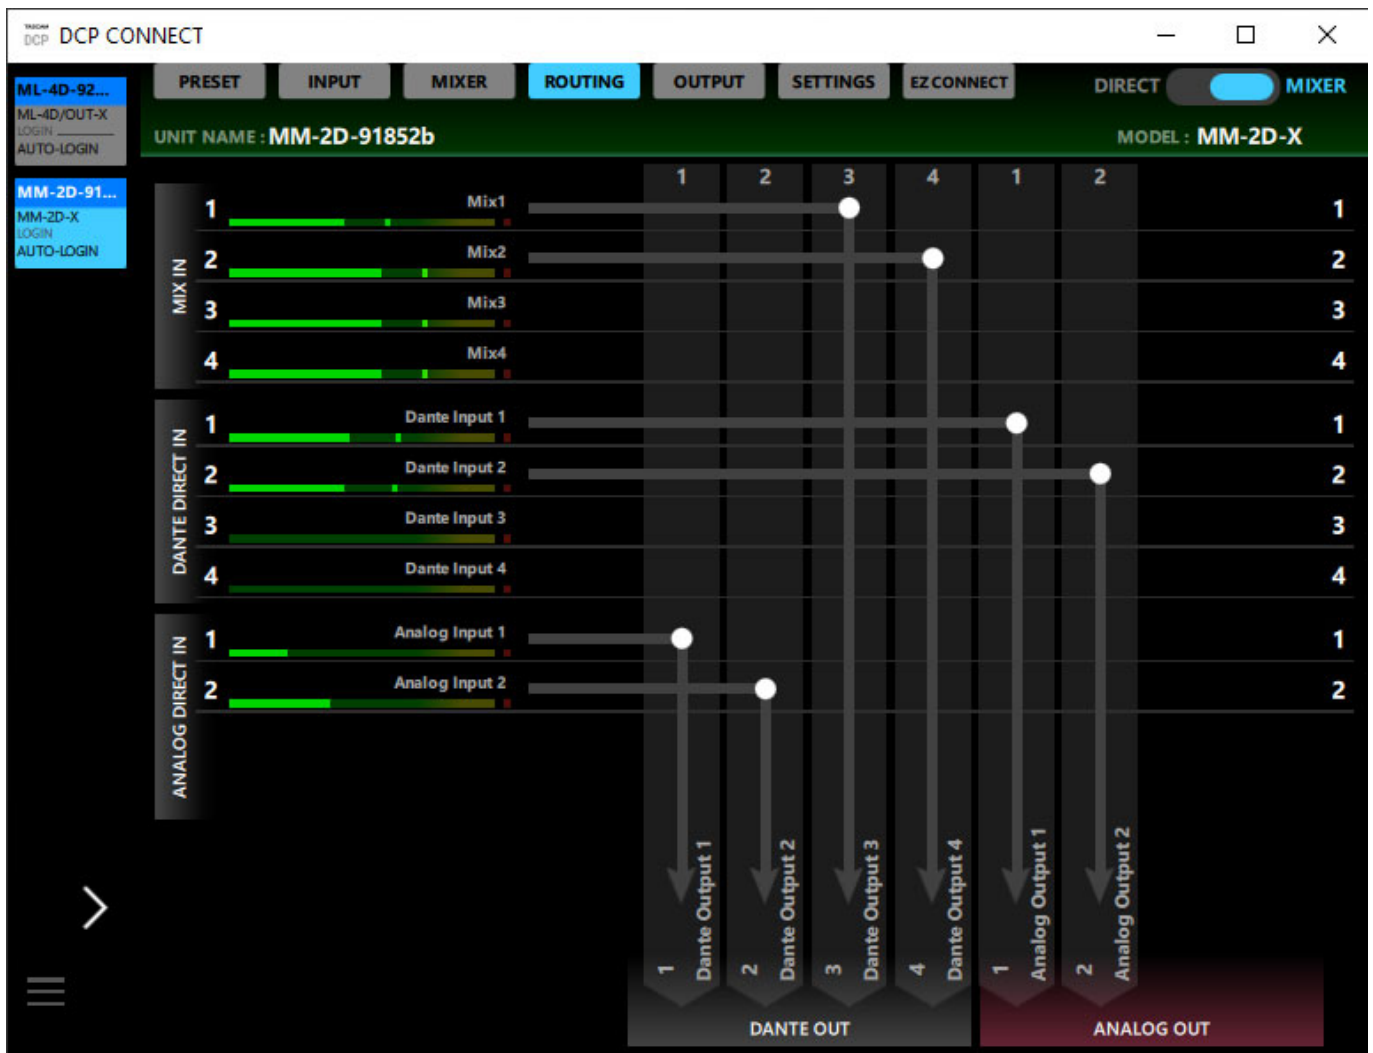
TASCAM DCP DCP CONNECT

ML-4D-92...
ML-4D/OUT-X
LOGIN
AUTO-LOGIN

MM-2D-91...
MM-2D-X
LOGIN
AUTO-LOGIN

PRESET INPUT MIXER ROUTING OUTPUT SETTINGS EZ CONNECT

DIRECT MIXER

UNIT NAME : MM-2D-91852b

MODEL : MM-2D-X

1 2 3 4 1 2

MIX IN
1 Mix1 1
2 Mix2 2
3 Mix3 3
4 Mix4 4

DANTE DIRECT IN
1 Dante Input 1 1
2 Dante Input 2 2
3 Dante Input 3 3
4 Dante Input 4 4

ANALOG DIRECT IN
1 Analog Input 1 1
2 Analog Input 2 2

1 Dante Output 1
2 Dante Output 2
3 Dante Output 3
4 Dante Output 4
1 Analog Output 1
2 Analog Output 2

DANTE OUT
ANALOG OUT